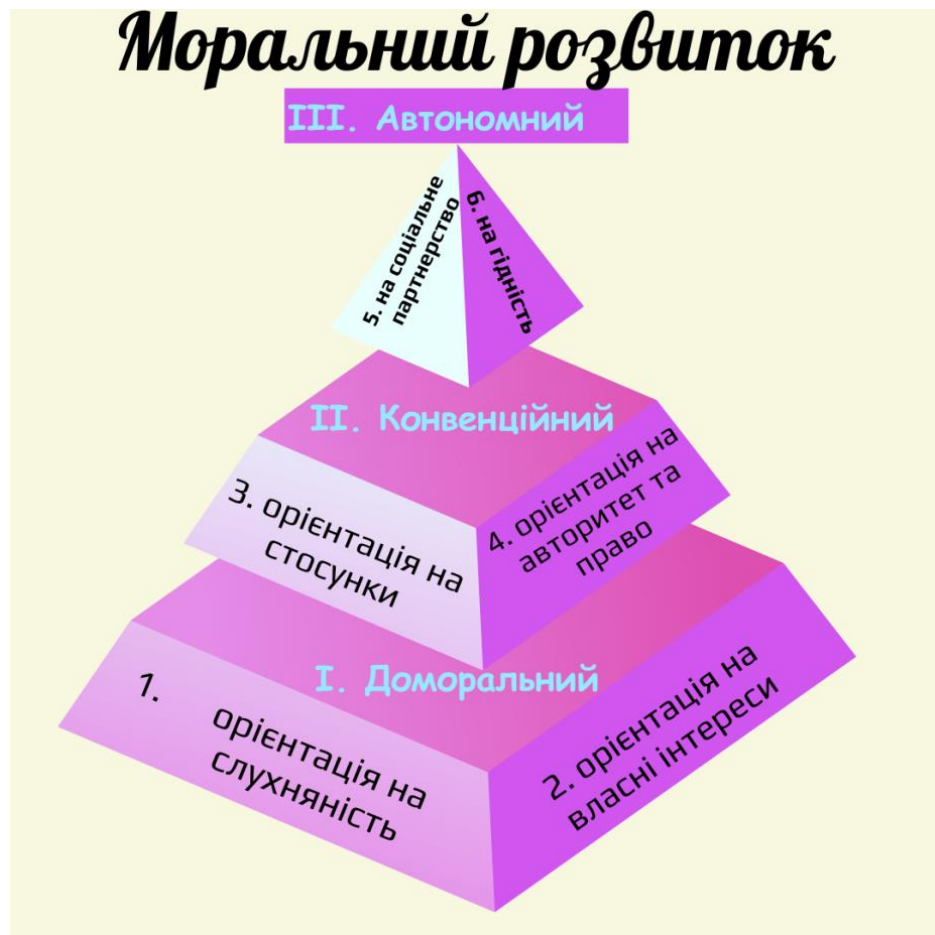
Моральний розвиток

III. Автономний

5. на соціальне партнерство

6. на гідність

II. Конвенційний

3. орієнтація на стосунки

4. орієнтація на авторитет та право

I. Доморальний

1. орієнтація на слухняність

2. орієнтація на власні інтереси